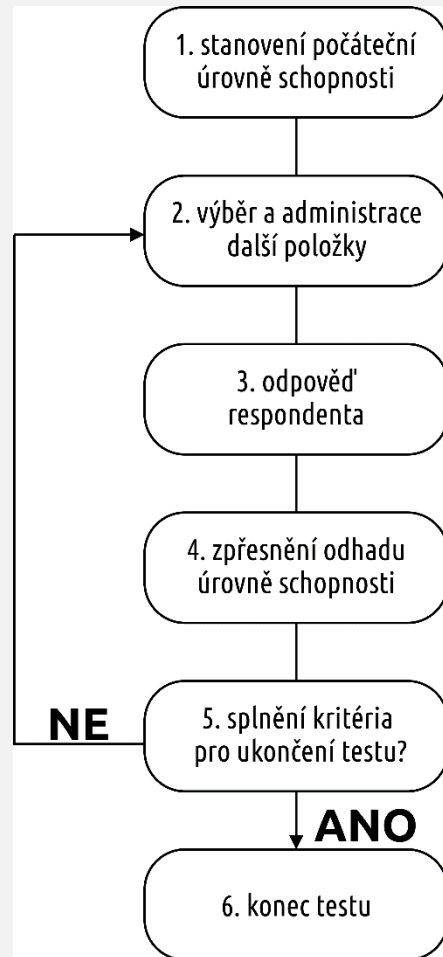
1. stanovení počáteční úrovně schopnosti

2. výběr a administrace další položky

3. odpověď respondenta

4. zpřesnění odhadu úrovně schopnosti

NE

5. splnění kritéria pro ukončení testu?

ANO

6. konec testu